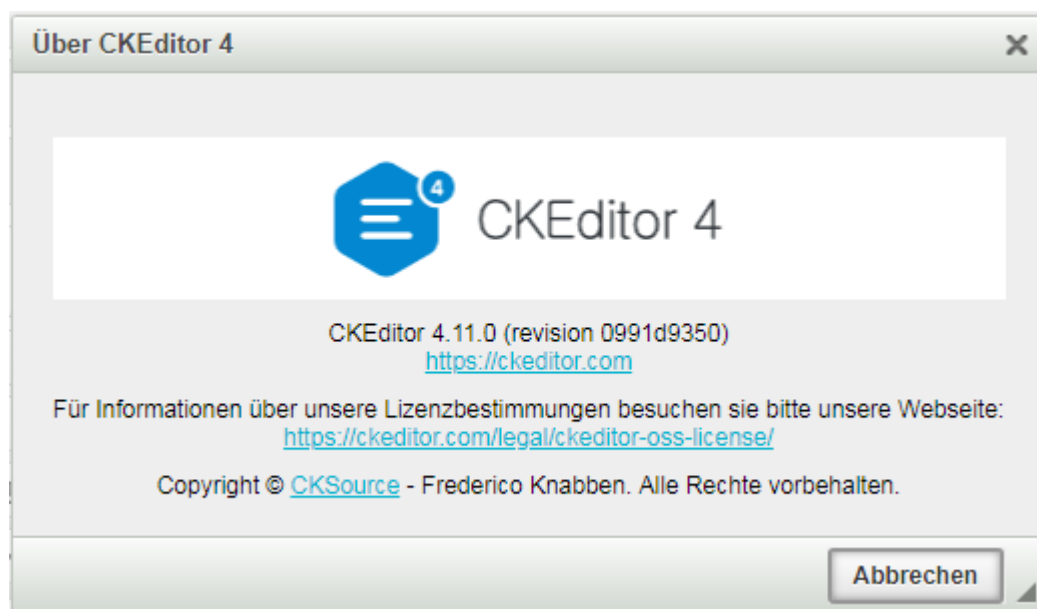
Über CKEditor 4

×

4

CKEditor 4

CKEditor 4.11.0 (revision 0991d9350)
https://ckeditor.com

Für Informationen über unsere Lizenzbestimmungen besuchen sie bitte unsere Webseite:
https://ckeditor.com/legal/ckeditor-oss-license/

Copyright © CKSource - Frederico Knabben. Alle Rechte vorbehalten.

Abbrechen